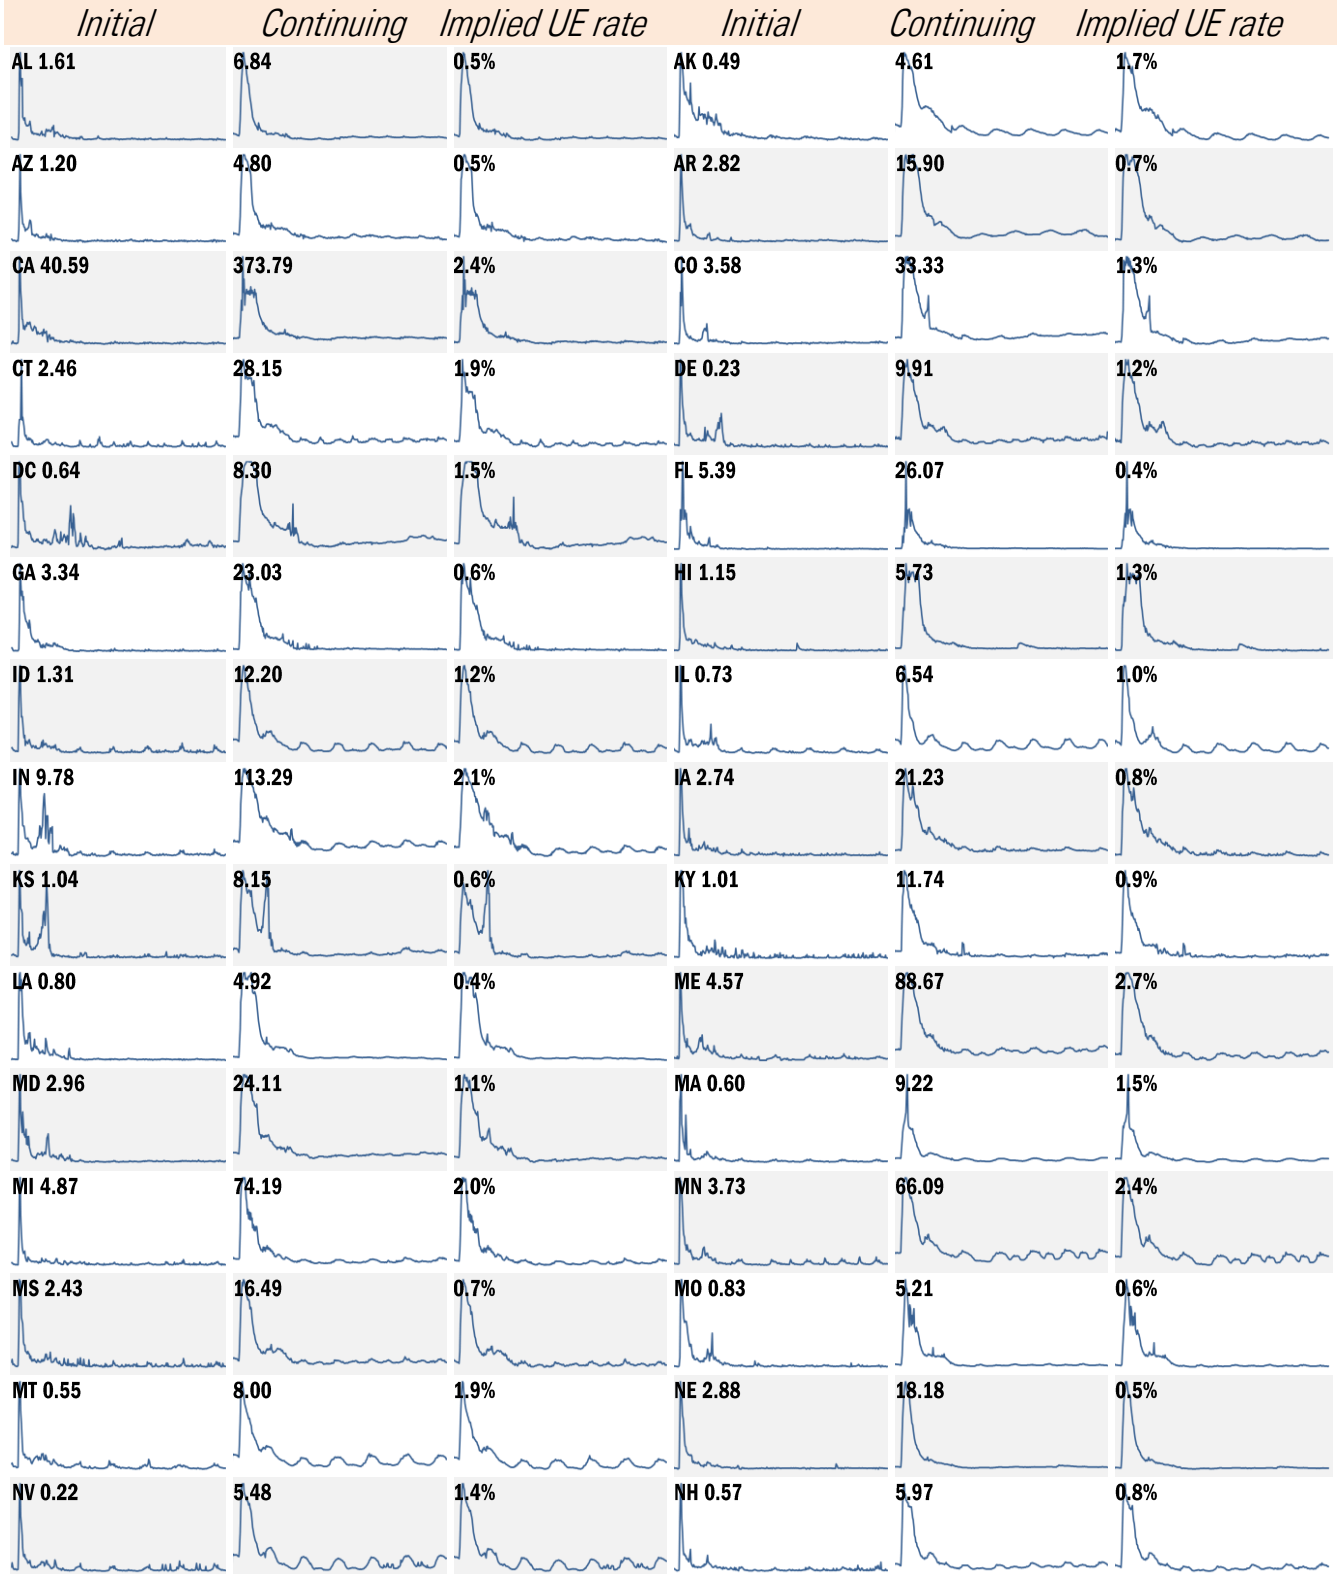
Initial

Continuing

Implied UE rate

Initial

Continuing

Implied UE rate

AL 1.61

6.84

0.5%

AK 0.49

4.61

1.7%

AZ 1.20

4.80

0.5%

AR 2.82

15.90

0.7%

CA 40.59

373.79

2.4%

CO 3.58

33.33

1.3%

CT 2.46

28.15

1.9%

DE 0.23

9.91

1.2%

DC 0.64

8.30

1.5%

FL 5.39

26.07

0.4%

GA 3.34

23.03

0.6%

HI 1.15

5.73

1.3%

ID 1.31

12.20

1.2%

IL 0.73

6.54

1.0%

IN 9.78

113.29

2.1%

IA 2.74

21.23

0.8%

KS 1.04

8.15

0.6%

KY 1.01

11.74

0.9%

LA 0.80

4.92

0.4%

ME 4.57

88.67

2.7%

MD 2.96

24.11

1.1%

MA 0.60

9.22

1.5%

MI 4.87

74.19

2.0%

MN 3.73

66.09

2.4%

MS 2.43

16.49

0.7%

MO 0.83

5.21

0.6%

MT 0.55

8.00

1.9%

NE 2.88

18.18

0.5%

NV 0.22

5.48

1.4%

NH 0.57

5.97

0.8%